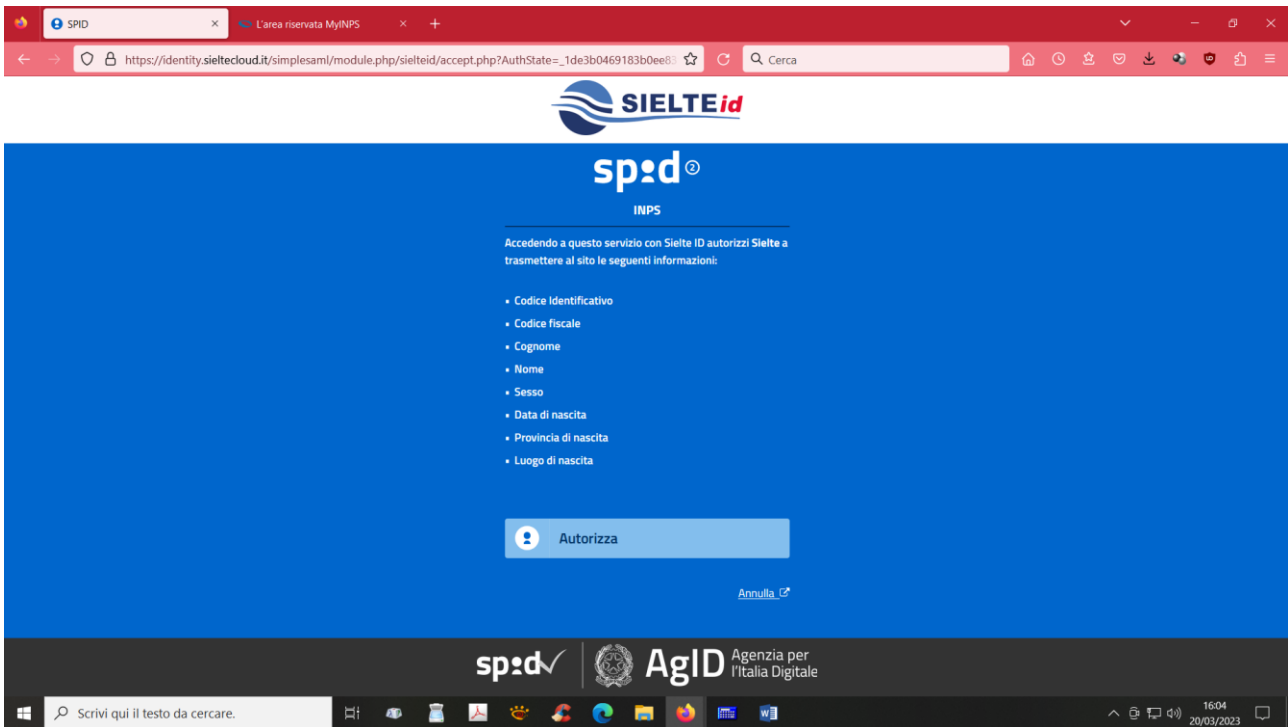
SPID
L'area riservata MyINPS
https://identity.sieltecloud.it/simplesaml/module.php/sielteid/accept.php?AuthState=_1de3b0469183b0ee8
Cerca

SIELTE id

spid

INPS

Accedendo a questo servizio con Sielte ID autorizzi Sielte a trasmettere al sito le seguenti informazioni:

- Codice Identificativo
- Codice fiscale
- Cognome
- Nome
- Sesso
- Data di nascita
- Provincia di nascita
- Luogo di nascita

Autorizza

Annulla

spid AgID Agenzia per l'Italia Digitale

Scrivi qui il testo da cercare.
16:04
20/03/2023